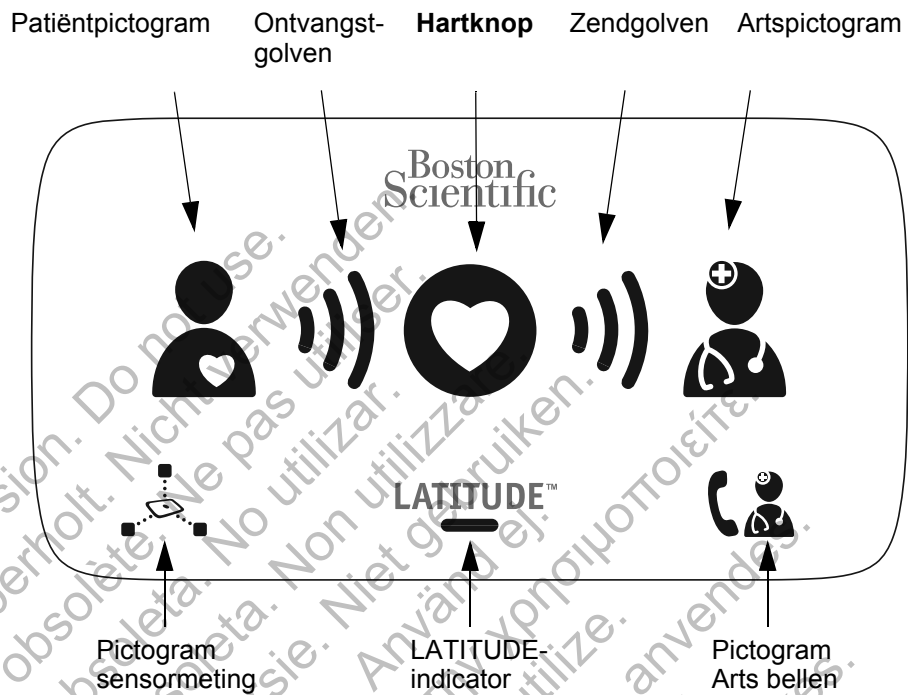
Patiëntpictogram

Ontvangstgolven

**Hartknop**

Zendgolven

Artspictogram

Boston Scientific

LATITUDE™

Pictogram sensormeting

LATITUDE-indicator

Pictogram Arts bellen

sion. Do not use. Nicht verwenden. Ne pas utiliser. No utilizar. Non utilizzare. Niet gebruiken. Använd ej. Μην χρησιμοποιείτε. obsolète. Obsoleta. Versie. anvendes. erholt.